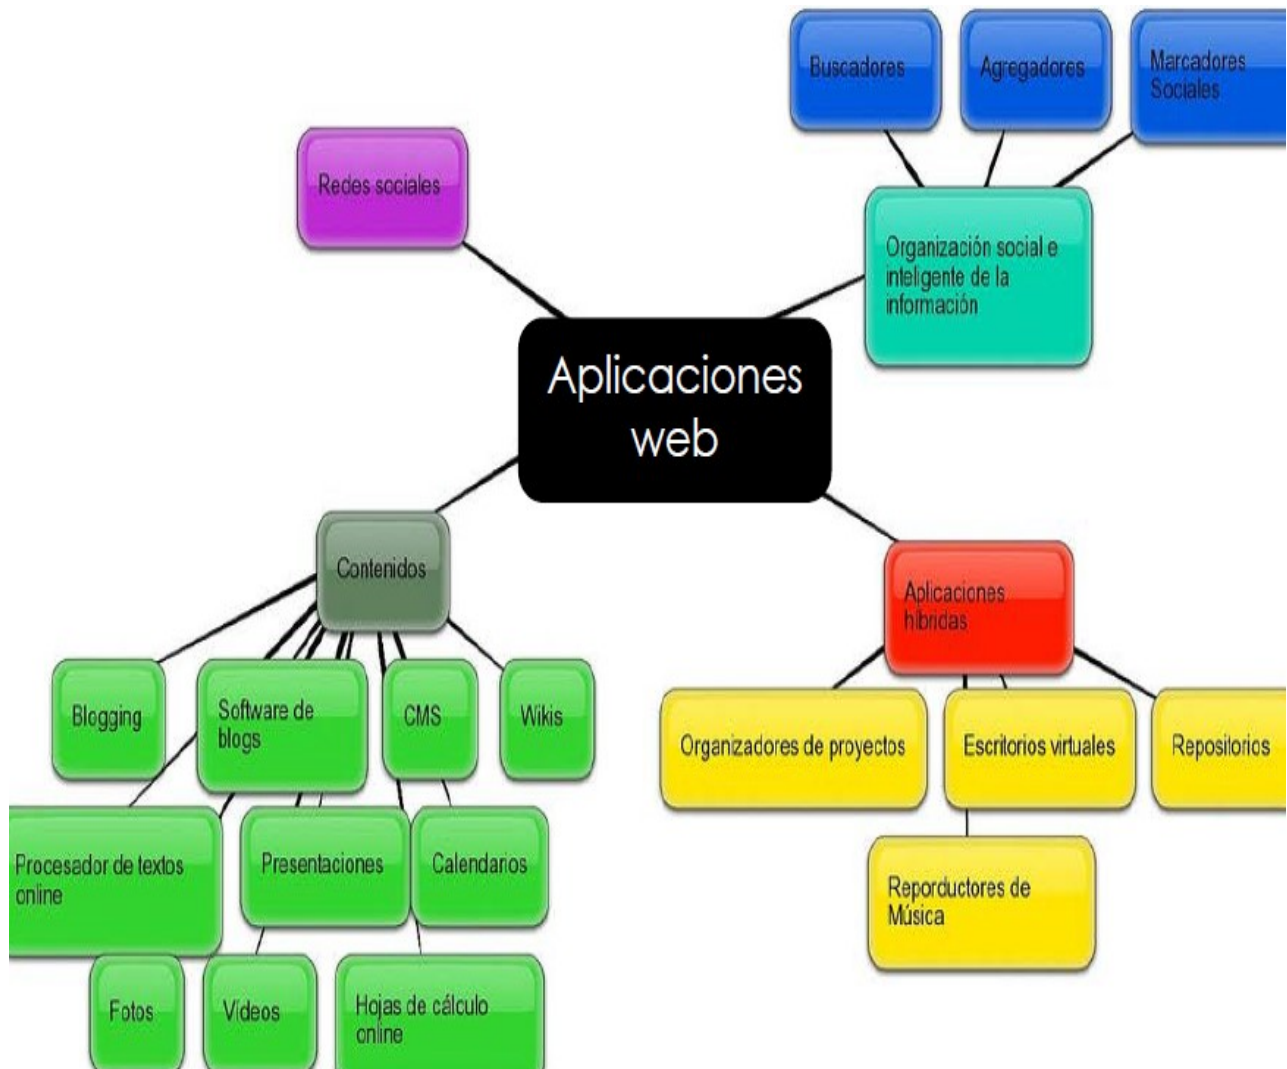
Buscadores

Agregadores

Marcadores Sociales

Redes sociales

Organización social e inteligente de la información

Aplicaciones web

Contenidos

Aplicaciones híbridas

Blogging

Software de blogs

CMS

Wikis

Organizadores de proyectos

Escritorios virtuales

Repositorios

Procesador de textos online

Presentaciones

Calendarios

Reporductores de Música

Fotos

Videos

Hojas de cálculo online